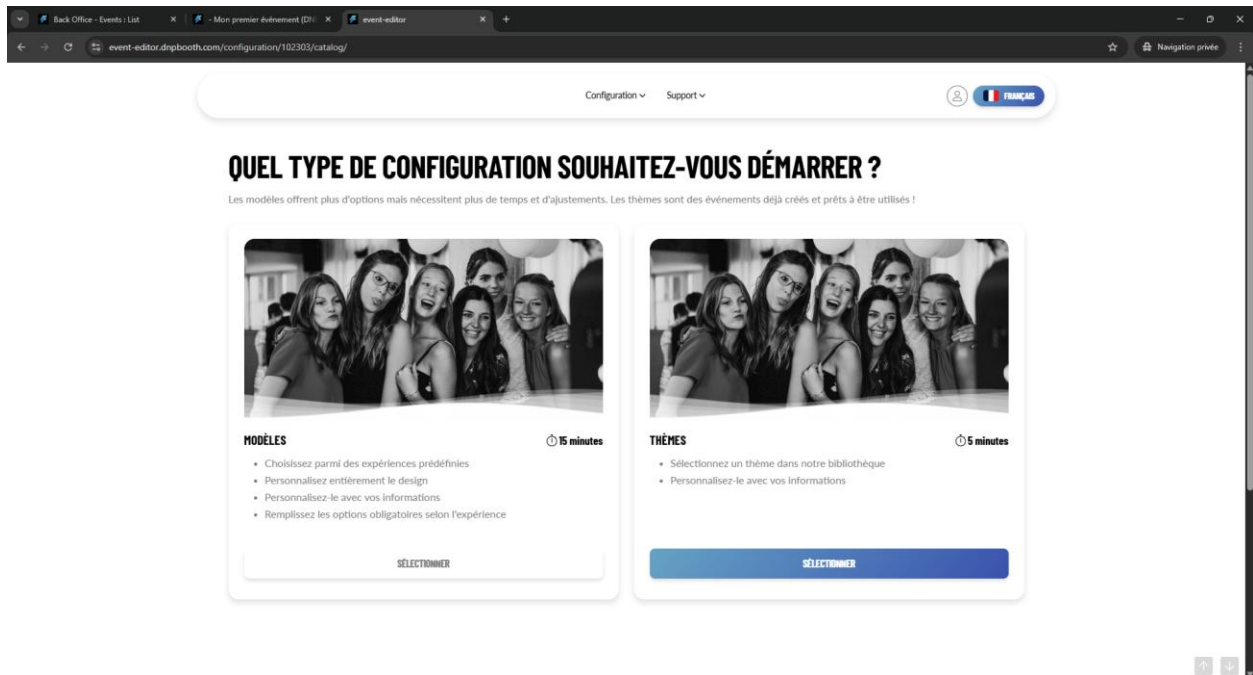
Back Office - Events : List
- Mon premier événement (DN
event-editor

event-editor.dnpbooth.com/configuration/102303/catalog/

Navigation privée

Configuration ⌄ Support ⌄

FRANÇAIS

QUEL TYPE DE CONFIGURATION SOUHAITEZ-VOUS DÉMARRER ?

Les modèles offrent plus d'options mais nécessitent plus de temps et d'ajustements. Les thèmes sont des événements déjà créés et prêts à être utilisés !

MODÈLES

15 minutes

- Choisissez parmi des expériences prédéfinies
- Personnalisez entièrement le design
- Personnalisez-le avec vos informations
- Remplissez les options obligatoires selon l'expérience

SÉLECTIONNER

THÈMES

5 minutes

- Sélectionnez un thème dans notre bibliothèque
- Personnalisez-le avec vos informations

SÉLECTIONNER